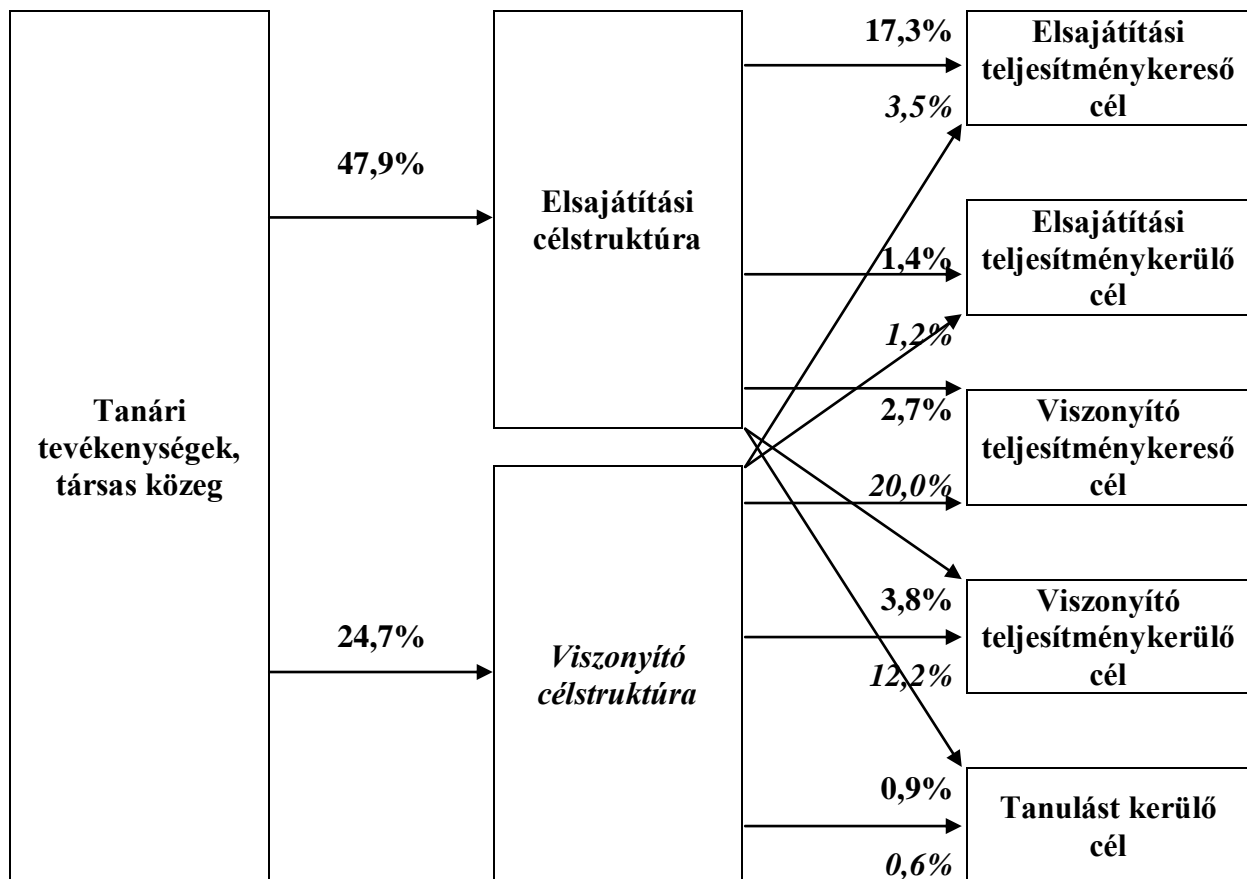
Tanári tevékenységek, társas közeg

47,9%

24,7%

Elsajátítási célstruktúra

Viszonyító célstruktúra

17,3%

3,5%

Elsajátítási teljesítménykereső cél

1,4%

1,2%

Elsajátítási teljesítménykerülő cél

2,7%

20,0%

Viszonyító teljesítménykereső cél

3,8%

12,2%

Viszonyító teljesítménykerülő cél

0,9%

0,6%

Tanulást kerülő cél